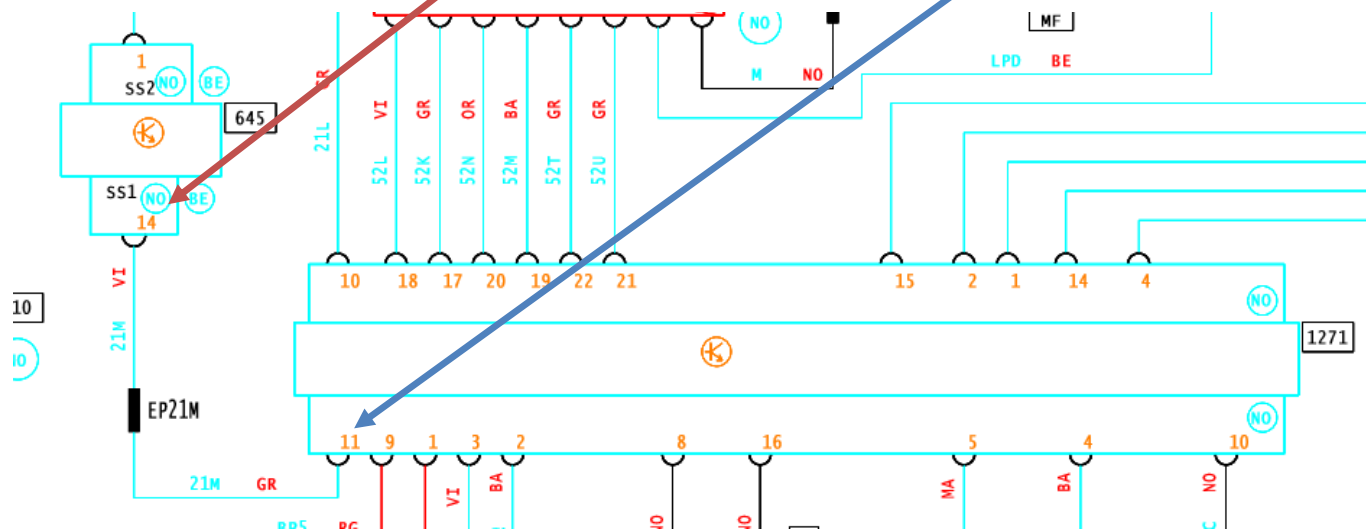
1
SS2
NO
BE
645
SS1
NO
BE
14
NO
MF
M
NO
LPD
BE
GR
21L
VI
52L
GR
52K
OR
52N
BA
52M
GR
52T
GR
52U
10
18
17
20
19
22
21
15
2
1
14
4
NO
1271
NO
11
9
1
3
2
8
16
5
4
10
VI
21M
EP21M
10
NO
21M
GR
VI
BA
MA
BA
NO